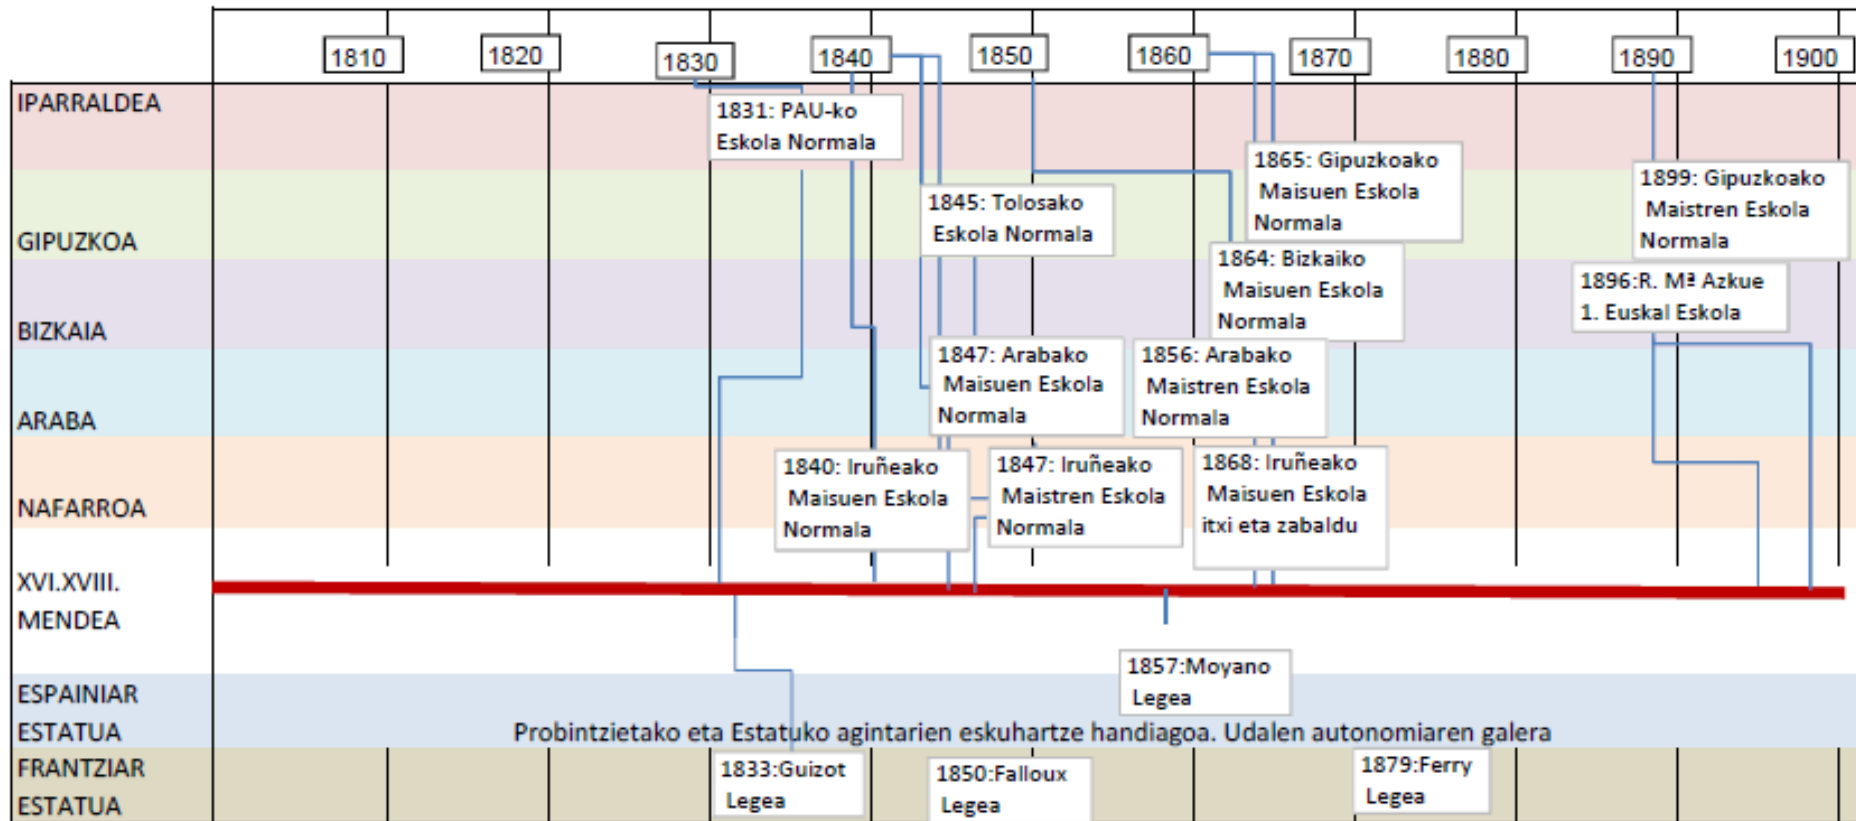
1810 1820 1830 1840 1850 1860 1870 1880 1890 1900

IPARRALDEA

1831: PAU-ko Eskola Normala

GIPUZKOA

1845: Tolosako Eskola Normala

1865: Gipuzkoako Maisuen Eskola Normala

1899: Gipuzkoako Maistren Eskola Normala

BIZKAIA

1864: Bizkaiko Maisuen Eskola Normala

1896:R. Mª Azkue 1. Euskal Eskola

ARABA

1847: Arabako Maisuen Eskola Normala

1856: Arabako Maistren Eskola Normala

NAFARROA

1840: Iruñeako Maisuen Eskola Normala

1847: Iruñeako Maistren Eskola Normala

1868: Iruñeako Maisuen Eskola itxi eta zabaldu

XVI.XVIII. MENDEA

1857:Moyano Legea

ESPAINIAR ESTATUA

Probintzietako eta Estatuko agintarien eskuhartze handiagoa. Udalen autonomiaren galera

FRANTZIAR ESTATUA

1833:Guizot Legea

1850:Falloux Legea

1879:Ferry Legea